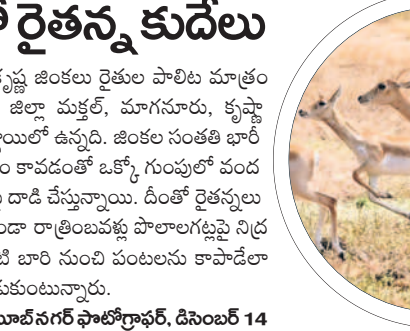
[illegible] రైతన్న కుదేలు

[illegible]కృష్ణ జింకలు రైతుల పాలిట మాత్రం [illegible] జిల్లా మక్తల్, మాగనూరు, కృష్ణా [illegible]యిలో ఉన్నది. జింకల సంతతి భారీ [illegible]ం కావడంతో ఒక్కో గుంపులో వంద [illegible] దాడి చేస్తున్నాయి. దీంతో రైతన్నలు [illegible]డా రాత్రింబవళ్లు పొలాలగట్లపై నిద్ర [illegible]టి బారి నుంచి పంటలను కాపాడేలా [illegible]కుంటున్నారు.

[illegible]బూబ్‌నగర్ ఫొటోగ్రాఫర్, డిసెంబర్ 14